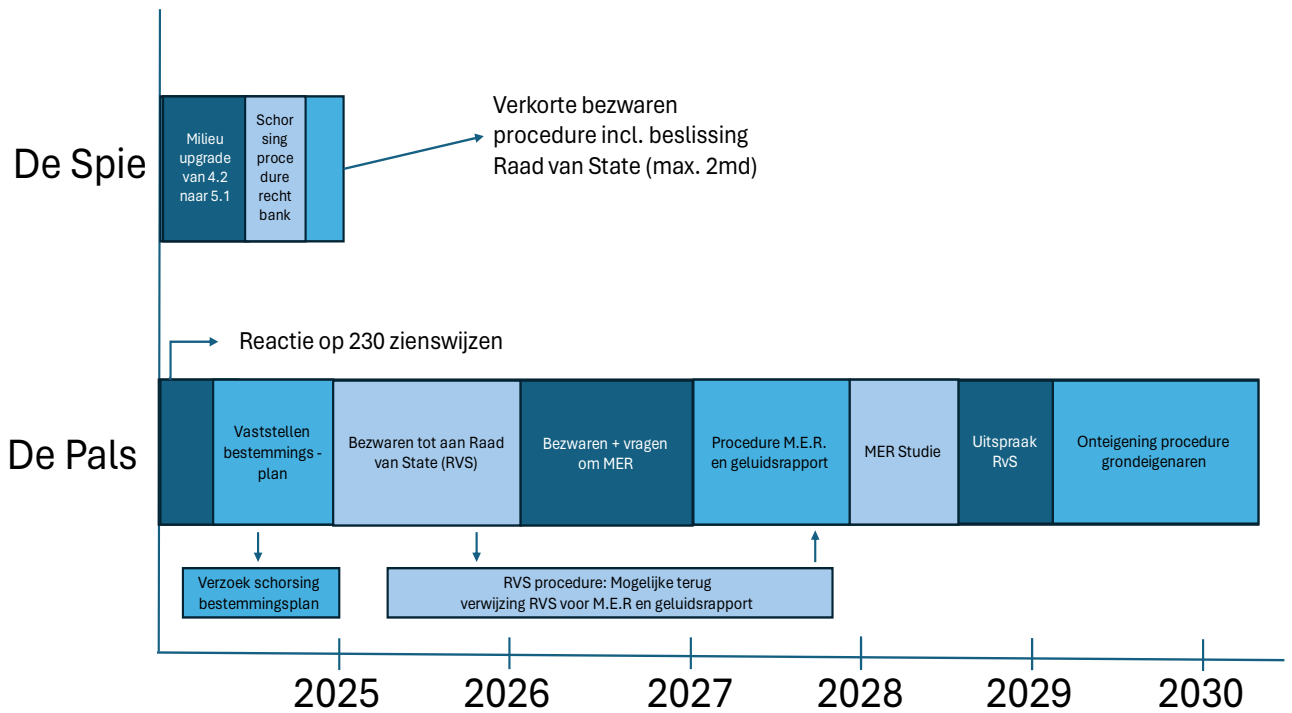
De Spie

Milieu upgrade van 4.2 naar 5.1

Schorsing procedure rechtbank

Verkorte bezwaren procedure incl. beslissing Raad van State (max. 2md)

Reactie op 230 zienswijzen

De Pals

Vaststellen bestemmings - plan

Bezwaren tot aan Raad van State (RVS)

Bezwaren + vragen om MER

Procedure M.E.R. en geluidsrapport

MER Studie

Uitspraak RvS

Onteigening procedure grondeigenaren

Verzoek schorsing bestemmingsplan

RVS procedure: Mogelijke terug verwijzing RVS voor M.E.R en geluidsrapport

2025

2026

2027

2028

2029

2030